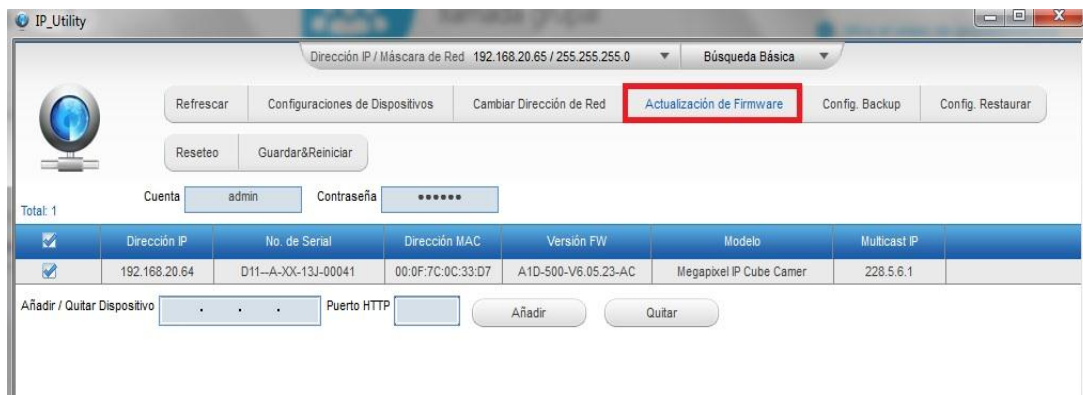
IP_Utility

Dirección IP / Máscara de Red 192.168.20.65 / 255.255.255.0 Búsqueda Básica

Refrescar | Configuraciones de Dispositivos | Cambiar Dirección de Red | Actualización de Firmware | Config. Backup | Config. Restaurar

Reseteo | Guardar&Reiniciar

Cuenta admin Contraseña ••••••

Total: 1

| ☑ | Dirección IP | No. de Serial | Dirección MAC | Versión FW | Modelo | Multicast IP |
|---|---|---|---|---|---|---|
| ☑ | 192.168.20.64 | D11--A-XX-13J-00041 | 00:0F:7C:0C:33:D7 | A1D-500-V6.05.23-AC | Megapixel IP Cube Camer | 228.5.6.1 |

Añadir / Quitar Dispositivo . . . Puerto HTTP Añadir Quitar